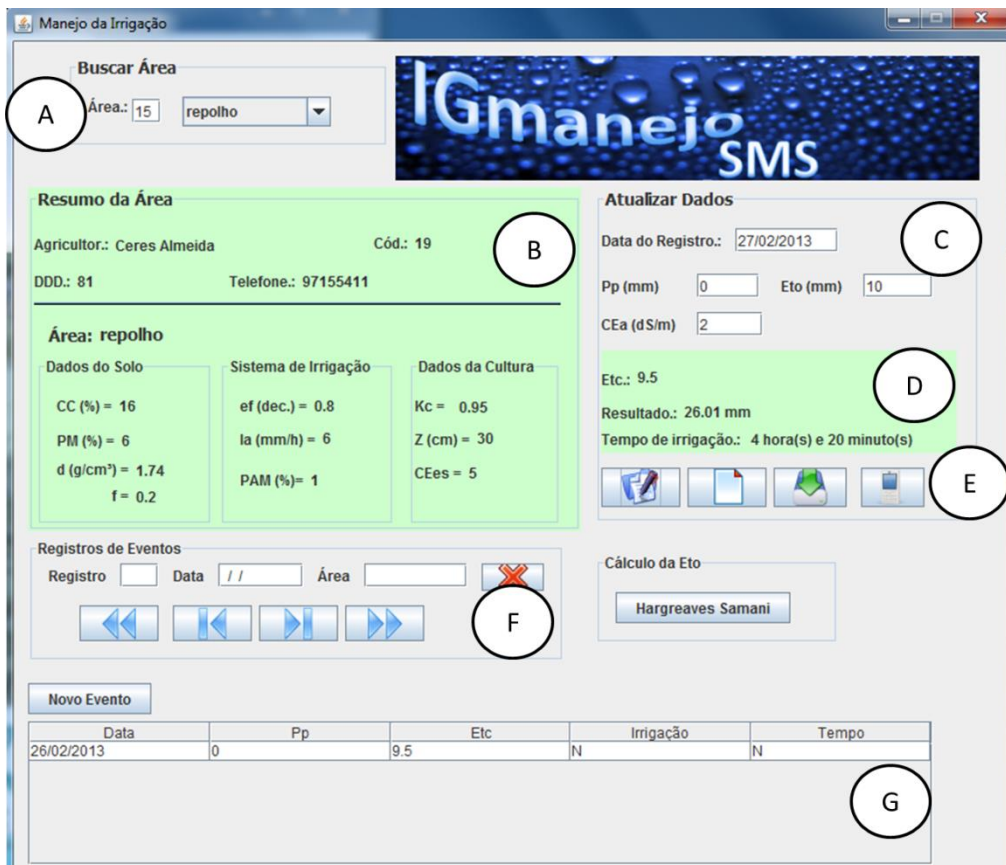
Manejo da Irrigação

Buscar Área

A

Área.: 15 repolho

IGmanejo SMS

Resumo da Área

Agricultor.: Ceres Almeida Cód.: 19

B

DDD.: 81 Telefone.: 97155411

Área: repolho

Dados do Solo

CC (%) = 16

PM (%) = 6

d (g/cm³) = 1.74

f = 0.2

Sistema de Irrigação

ef (dec.) = 0.8

Ia (mm/h) = 6

PAM (%)= 1

Dados da Cultura

Kc = 0.95

Z (cm) = 30

CEes = 5

Atualizar Dados

Data do Registro.: 27/02/2013

C

Pp (mm) 0 Eto (mm) 10

CEa (dS/m) 2

Etc.: 9.5

D

Resultado.: 26.01 mm

Tempo de irrigação.: 4 hora(s) e 20 minuto(s)

E

Registros de Eventos

Registro Data / / Área

F

Cálculo da Eto

Hargreaves Samani

Novo Evento

| Data | Pp | Etc | Irrigação | Tempo |
|---|---|---|---|---|
| 26/02/2013 | 0 | 9.5 | N | N |

G